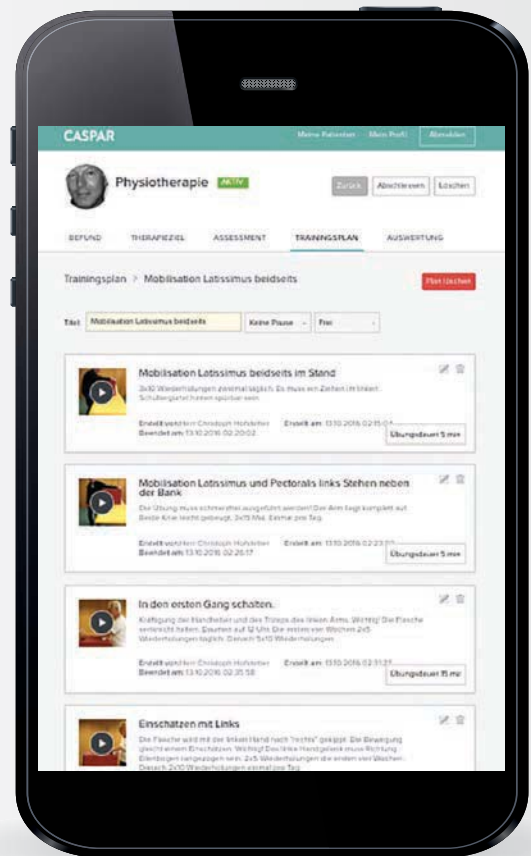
CASPAR

Meine Patienten Mein Profil Abmelden

Physiotherapie AKTIV

Zurück Abschliessen Löschen

BEFUND THERAPIEZIEL ASSESSMENT TRAININGSPLAN AUSWERTUNG

Trainingsplan > Mobilisation Latissimus beidseits

Plan löschen

Titel Mobilisation Latissimus beidseits Keine Pause Frei

Mobilisation Latissimus beidseits im Stand

3x10 Wiederholungen zweimal täglich. Es muss ein Ziehen im linken Schultergürtel hinten spürbar sein

Erstellt von: Christoph Hofstetter Erstellt am: 13.10.2016 02:15:04
Beendet am: 13.10.2016 02:20:02

Übungsdauer 5 min

Mobilisation Latissimus und Pectoralis links Stehen neben der Bank

Die Übung muss schmerzfrei ausgeführt werden! Der Arm liegt komplett auf. Beide Knie leicht gebeugt. 3x15 Mal. Einmal pro Tag.

Erstellt von: Christoph Hofstetter Erstellt am: 13.10.2016 02:23:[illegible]
Beendet am: 13.10.2016 02:26:17

Übungsdauer 5 min

In den ersten Gang schalten.

Kräftigung der Handheber und des Trizeps des linken Arms. Wichtig! Die Flasche senkrecht halten. Daumen auf 12 Uhr. Die ersten vier Wochen 2x5 Wiederholungen täglich. Danach 5x10 Wiederholungen

Erstellt von: Christoph Hofstetter Erstellt am: 13.10.2016 02:31:2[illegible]
Beendet am: 13.10.2016 02:35:58

Übungsdauer 15 min

Einschätzen mit Links

Die Flasche wird mit der linken Hand nach "rechts" geleert. Die Bewegung gleicht einem Einschätzen. Wichtig! Das linke Handgelenk muss Richtung Ellenbogen rangezogen sein. 2x5 Wiederholungen die ersten vier Wochen. Danach 2x10 Wiederholungen einmal pro Tag